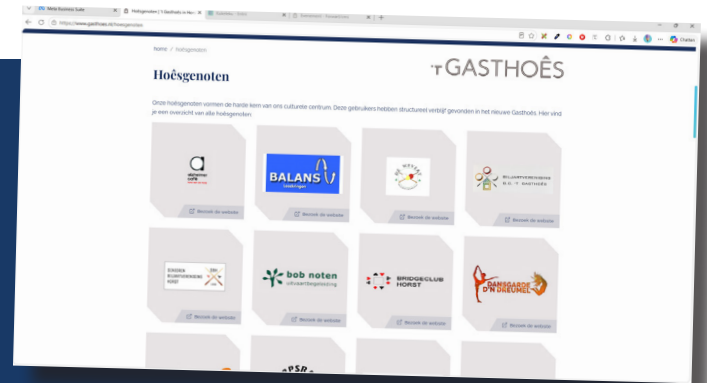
Meta Business Suite
Hoêsgenoten | 't Gasthoês in Hor...
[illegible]
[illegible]
https://www.gasthoes.nl/hoesgenoten
Chatten

home / hoêsgenoten

Hoêsgenoten

'T GASTHOÊS

Onze hoêsgenoten vormen de harde kern van ons culturele centrum. Deze gebruikers hebben structureel verblijf gevonden in het nieuwe Gasthoês. Hier vind je een overzicht van alle hoêsgenoten.

alzheimer café
Bezoek de website

BALANS
Bezoek de website

Bezoek de website

BILJARTVERENIGING B.C. 'T GASTHOÊS
Bezoek de website

Bezoek de website

bob noten
uitvaartbegeleiding
Bezoek de website

BRIDGECLUB HORST
Bezoek de website

DANSGARDE D'N DREUMEL
Bezoek de website